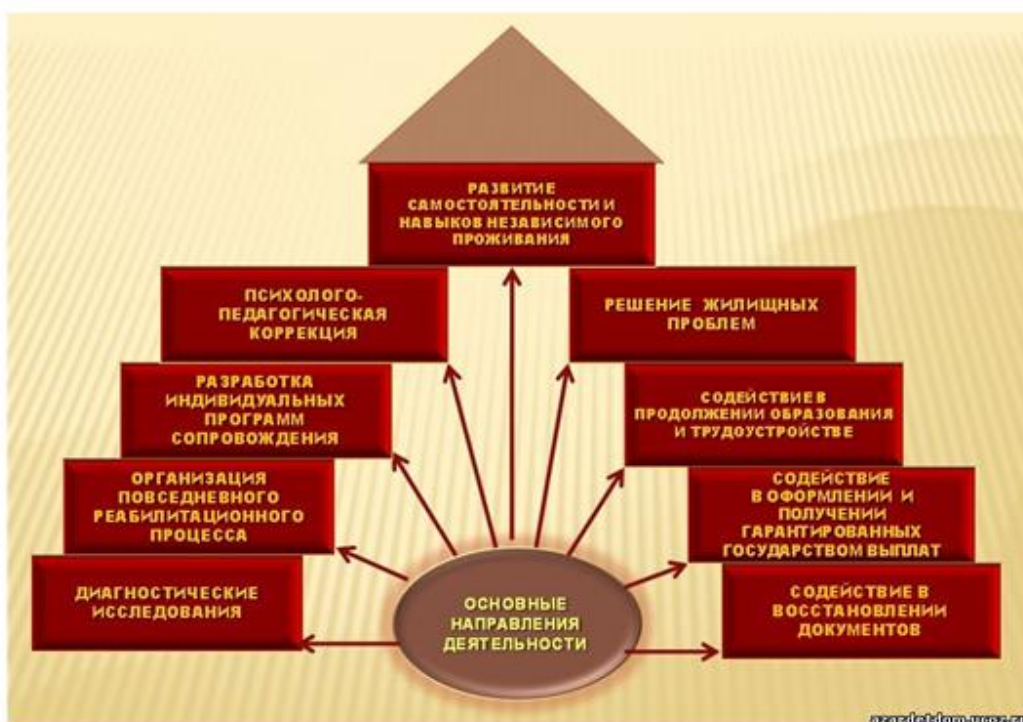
РАЗВИТИЕ САМОСТОЯТЕЛЬНОСТИ И НАВЫКОВ НЕЗАВИСИМОГО ПРОЖИВАНИЯ

ПСИХОЛОГО-ПЕДАГОГИЧЕСКАЯ КОРРЕКЦИЯ

РЕШЕНИЕ ЖИЛИЩНЫХ ПРОБЛЕМ

РАЗРАБОТКА ИНДИВИДУАЛЬНЫХ ПРОГРАММ СОПРОВОЖДЕНИЯ

СОДЕЙСТВИЕ В ПРОДОЛЖЕНИИ ОБРАЗОВАНИЯ И ТРУДОУСТРОЙСТВЕ

ОРГАНИЗАЦИЯ ПОВСЕДНЕВНОГО РЕАБИЛИТАЦИОННОГО ПРОЦЕССА

СОДЕЙСТВИЕ В ОФОРМЛЕНИИ И ПОЛУЧЕНИИ ГАРАНТИРОВАННЫХ ГОСУДАРСТВОМ ВЫПЛАТ

ДИАГНОСТИЧЕСКИЕ ИССЛЕДОВАНИЯ

ОСНОВНЫЕ НАПРАВЛЕНИЯ ДЕЯТЕЛЬНОСТИ

СОДЕЙСТВИЕ В ВОССТАНОВЛЕНИИ ДОКУМЕНТОВ

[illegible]